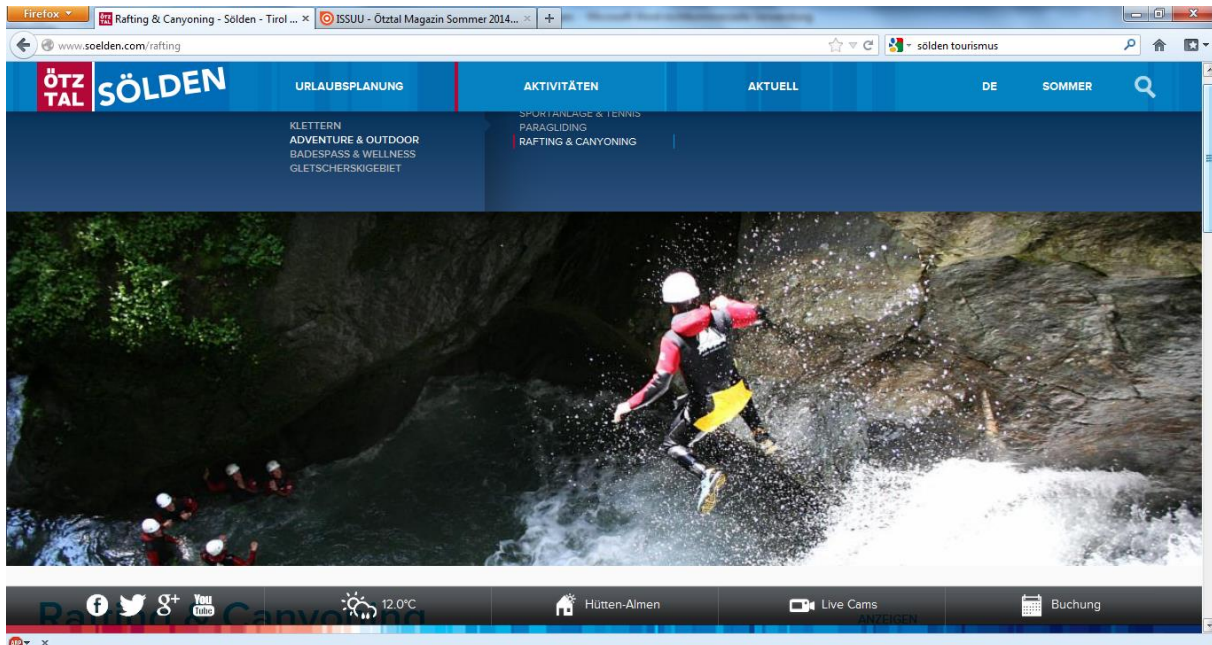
Firefox

Rafting & Canyoning - Sölden - Tirol ... ×

ISSUU - Ötztal Magazin Sommer 2014... ×

+

www.soelden.com/rafting

sölden tourismus

ÖTZ TAL SÖLDEN

URLAUBSPLANUNG

AKTIVITÄTEN

AKTUELL

DE

SOMMER

KLETTERN
ADVENTURE & OUTDOOR
BADESPASS & WELLNESS
GLETSCHERSKIGEBIET

SPORTANLAGE & TENNIS
PARAGLIDING
RAFTING & CANYONING

12.0°C

Hütten-Almen

Live Cams

Buchung

Rafting & Canyoning

ANZEIGEN